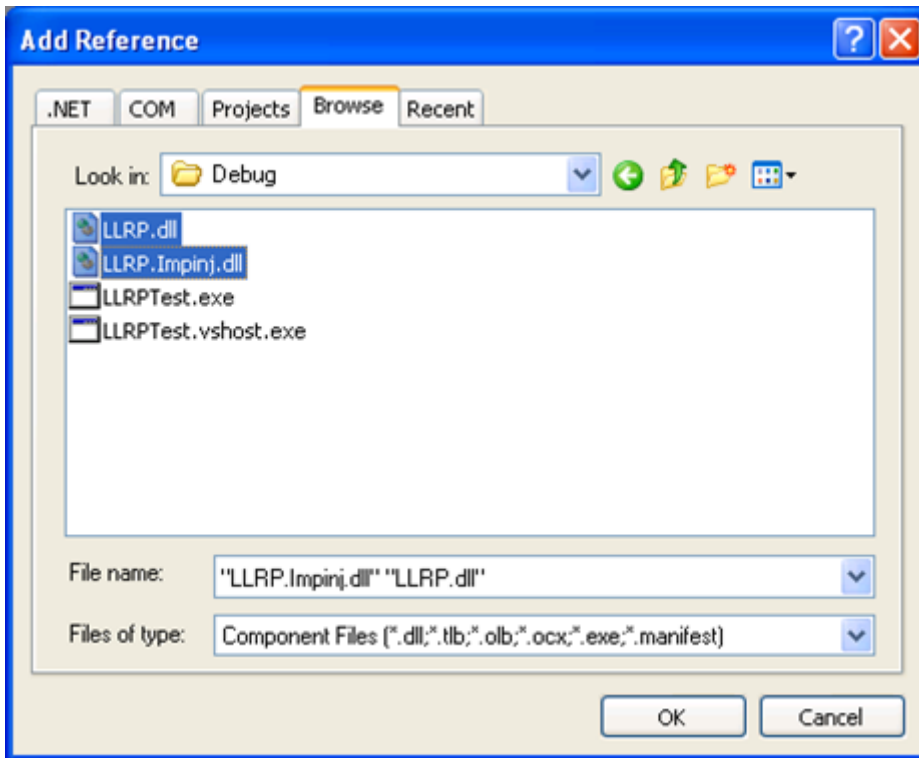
Add Reference

.NET COM Projects Browse Recent

Look in: Debug

LLRP.dll
LLRP.Impinj.dll
LLRPTest.exe
LLRPTest.vshost.exe

File name: "LLRP.Impinj.dll" "LLRP.dll"

Files of type: Component Files (*.dll;*.tlb;*.olb;*.ocx;*.exe;*.manifest)

OK Cancel